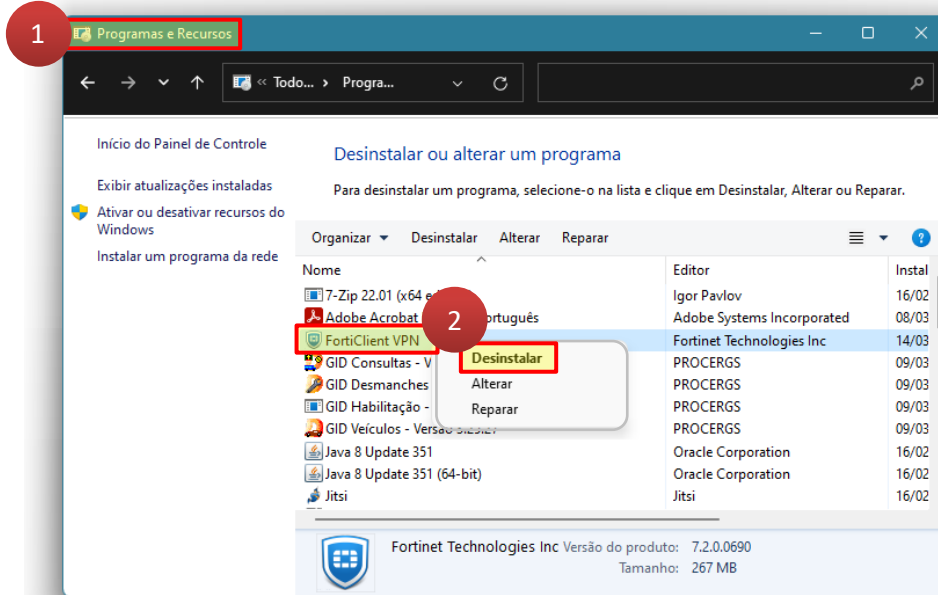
1

Programas e Recursos

« Todo... › Progra...

Início do Painel de Controle

Exibir atualizações instaladas

Ativar ou desativar recursos do Windows

Instalar um programa da rede

Desinstalar ou alterar um programa

Para desinstalar um programa, selecione-o na lista e clique em Desinstalar, Alterar ou Reparar.

Organizar ▾ Desinstalar Alterar Reparar

| Nome | Editor | Instal |
|---|---|---|
| 7-Zip 22.01 (x64 e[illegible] | Igor Pavlov | 16/02 |
| Adobe Acrobat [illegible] Português | Adobe Systems Incorporated | 08/03 |
| FortiClient VPN | Fortinet Technologies Inc | 14/03 |
| GID Consultas - V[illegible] | PROCERGS | 09/03 |
| GID Desmanches | PROCERGS | 09/03 |
| GID Habilitação - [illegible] | PROCERGS | 09/03 |
| GID Veículos - Versão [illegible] | PROCERGS | 09/03 |
| Java 8 Update 351 | Oracle Corporation | 16/02 |
| Java 8 Update 351 (64-bit) | Oracle Corporation | 16/02 |
| Jitsi | Jitsi | 16/02 |

2

Desinstalar
Alterar
Reparar

Fortinet Technologies Inc Versão do produto: 7.2.0.0690
Tamanho: 267 MB